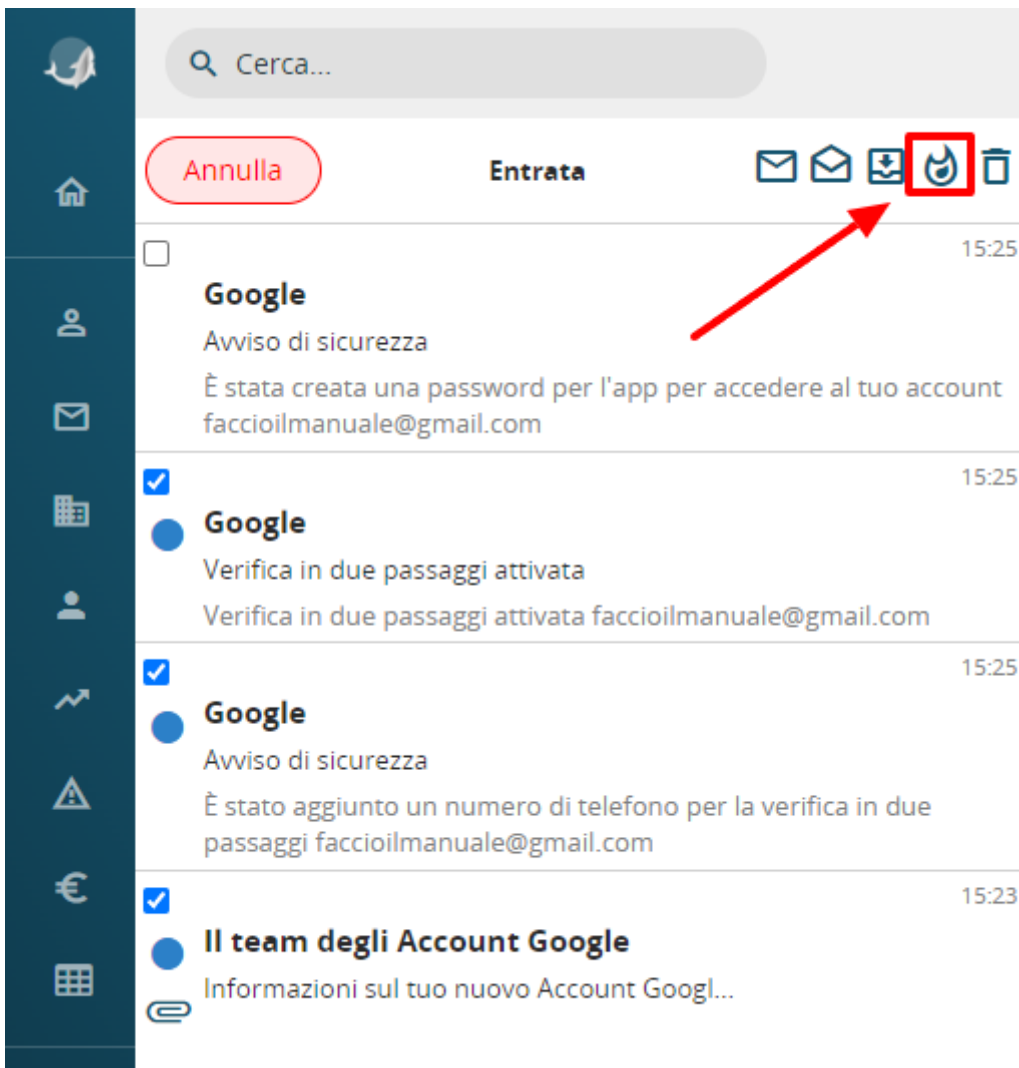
Cerca...

Annulla

Entrata

15:25

Google

Avviso di sicurezza

È stata creata una password per l'app per accedere al tuo account faccioilmanuale@gmail.com

15:25

Google

Verifica in due passaggi attivata

Verifica in due passaggi attivata faccioilmanuale@gmail.com

15:25

Google

Avviso di sicurezza

È stato aggiunto un numero di telefono per la verifica in due passaggi faccioilmanuale@gmail.com

15:23

Il team degli Account Google

Informazioni sul tuo nuovo Account Googl...